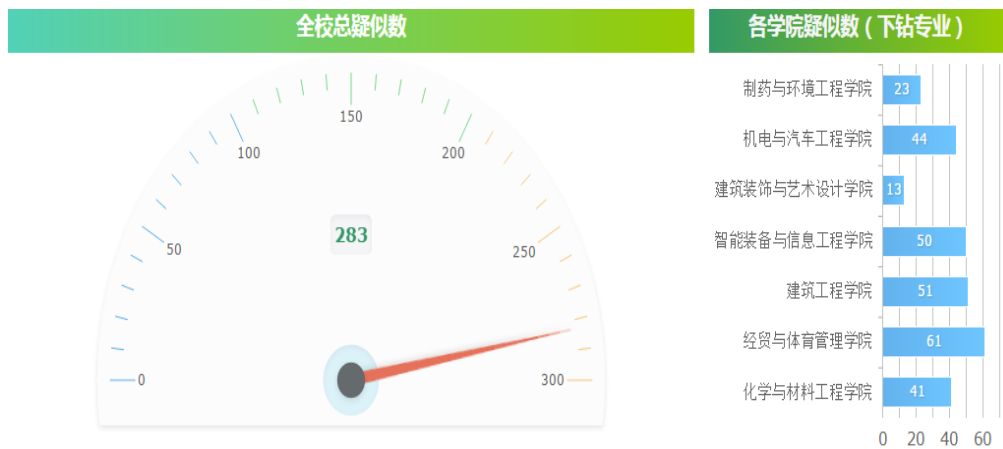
全校总疑似数

0
50
100
150
200
250
300
283

各学院疑似数（下钻专业）

| 学院 | 疑似数 |
|---|---|
| 制药与环境工程学院 | 23 |
| 机电与汽车工程学院 | 44 |
| 建筑装饰与艺术设计学院 | 13 |
| 智能装备与信息工程学院 | 50 |
| 建筑工程学院 | 51 |
| 经贸与体育管理学院 | 61 |
| 化学与材料工程学院 | 41 |

0 20 40 60